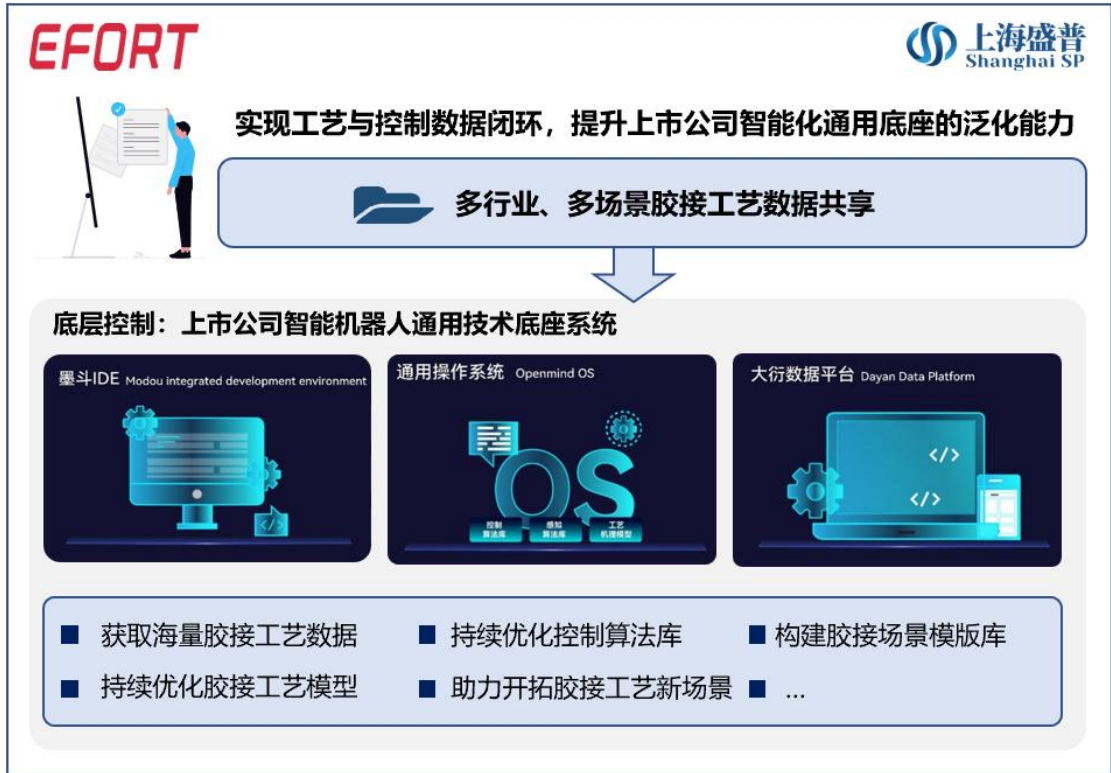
EFORT

上海盛普
Shanghai SP

实现工艺与控制数据闭环，提升上市公司智能化通用底座的泛化能力

多行业、多场景胶接工艺数据共享

底层控制：上市公司智能机器人通用技术底座系统

墨斗IDE Modou integrated development environment

通用操作系统 Openmind OS

OS

控制算法库

感知算法库

工艺机理模型

大衍数据平台 Dayan Data Platform

</>

</>

获取海量胶接工艺数据

持续优化控制算法库

构建胶接场景模版库

持续优化胶接工艺模型

助力开拓胶接工艺新场景

...